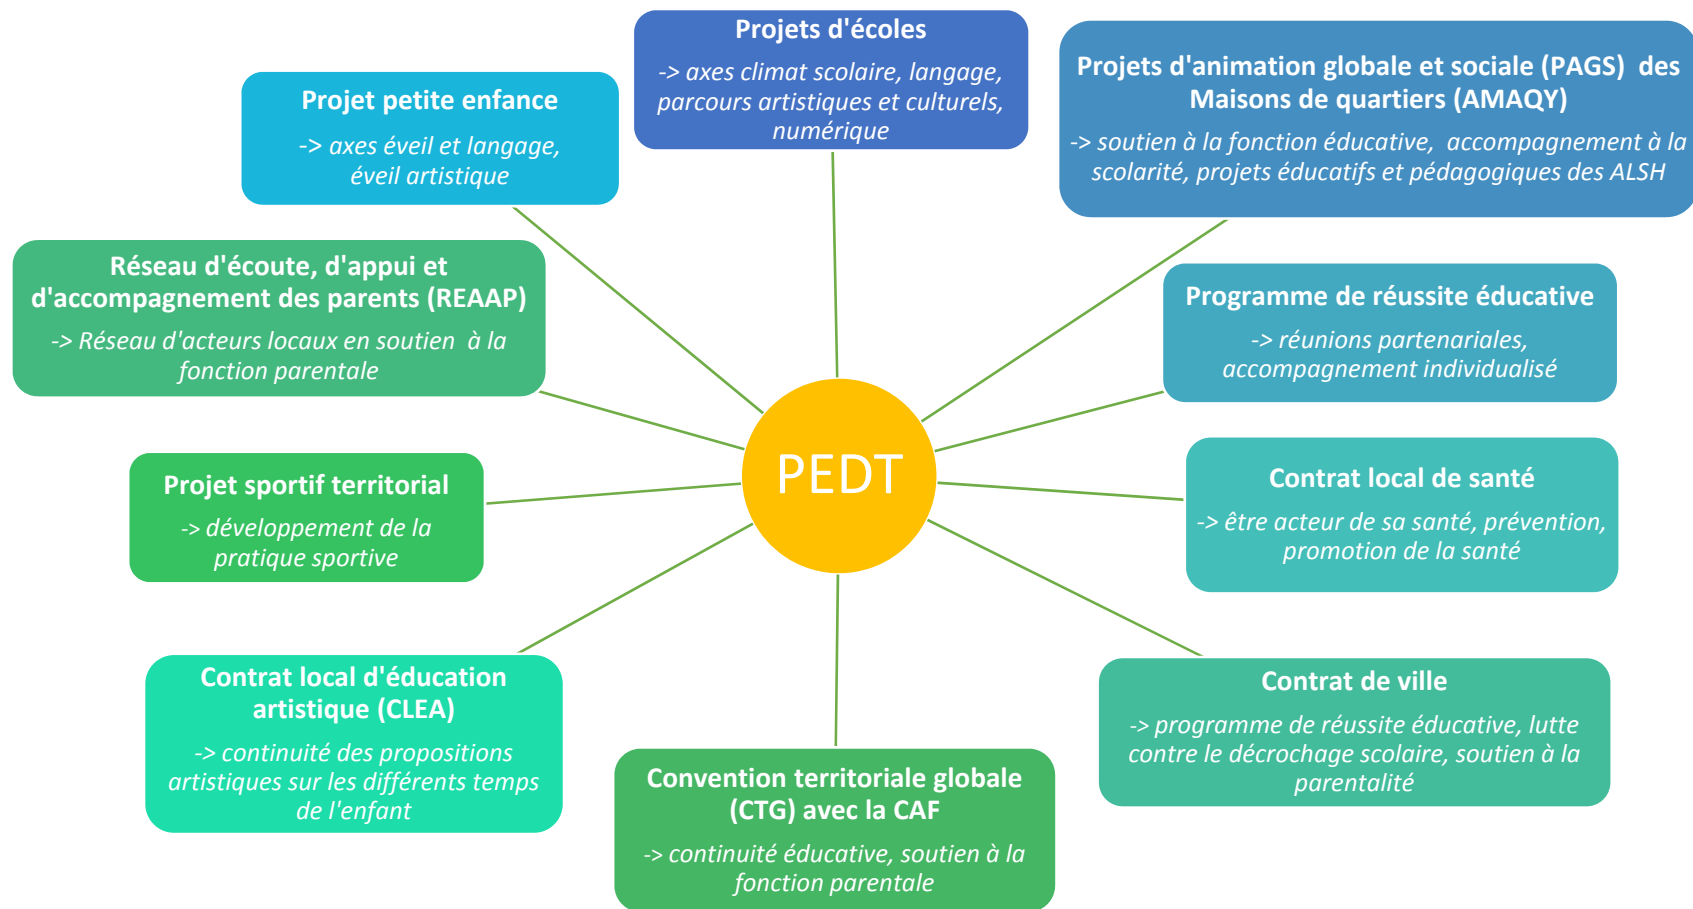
Projets d'écoles
-> axes climat scolaire, langage, parcours artistiques et culturels, numérique

Projet petite enfance
-> axes éveil et langage, éveil artistique

Projets d'animation globale et sociale (PAGS) des Maisons de quartiers (AMAQY)
-> soutien à la fonction éducative, accompagnement à la scolarité, projets éducatifs et pédagogiques des ALSH

Réseau d'écoute, d'appui et d'accompagnement des parents (REAAP)
-> Réseau d'acteurs locaux en soutien à la fonction parentale

Programme de réussite éducative
-> réunions partenariales, accompagnement individualisé

PEDT

Projet sportif territorial
-> développement de la pratique sportive

Contrat local de santé
-> être acteur de sa santé, prévention, promotion de la santé

Contrat local d'éducation artistique (CLEA)
-> continuité des propositions artistiques sur les différents temps de l'enfant

Contrat de ville
-> programme de réussite éducative, lutte contre le décrochage scolaire, soutien à la parentalité

Convention territoriale globale (CTG) avec la CAF
-> continuité éducative, soutien à la fonction parentale